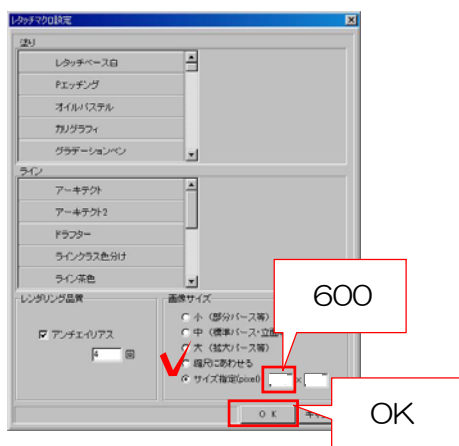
レタッチマクロ設定

塗り

レタッチベース白

Pエッチング

オイルパステル

カリグラフィ

グラデーションペン

ライン

アーキテクト

アーキテクト2

ドラフター

ラインクラス色分け

ライン茶色

レンダリング品質

アンチエイリアス

4 回

画像サイズ

小 (部分パース等)

中 (標準パース・立面

大 (拡大パース等)

図片にあわせる

サイズ指定(pixel) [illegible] × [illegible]

OK

600

OK